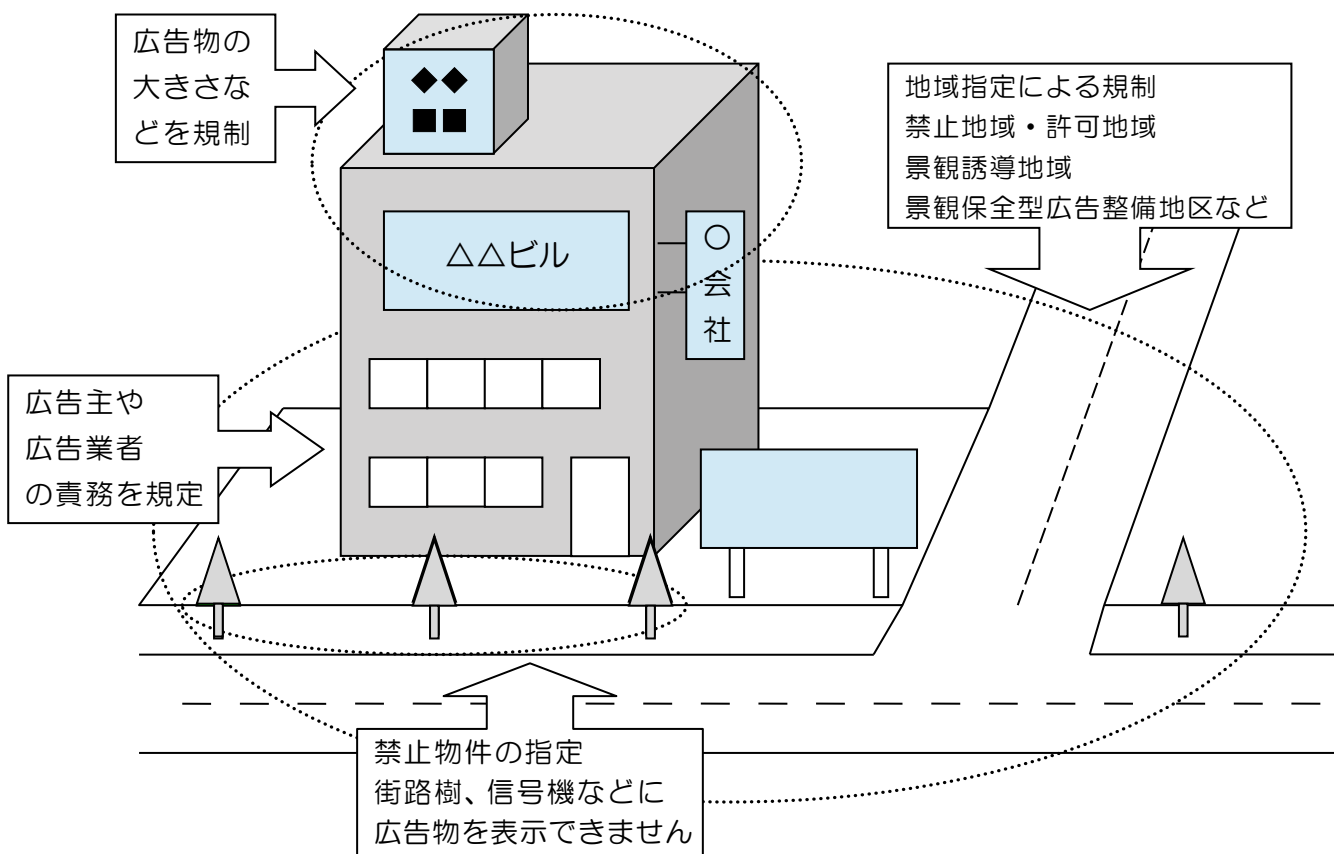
広告物の大きさなどを規制

◆◆
■■

地域指定による規制
禁止地域・許可地域
景観誘導地域
景観保全型広告整備地区など

△△ビル

○会社

広告主や広告業者の責務を規定

禁止物件の指定
街路樹、信号機などに
広告物を表示できません